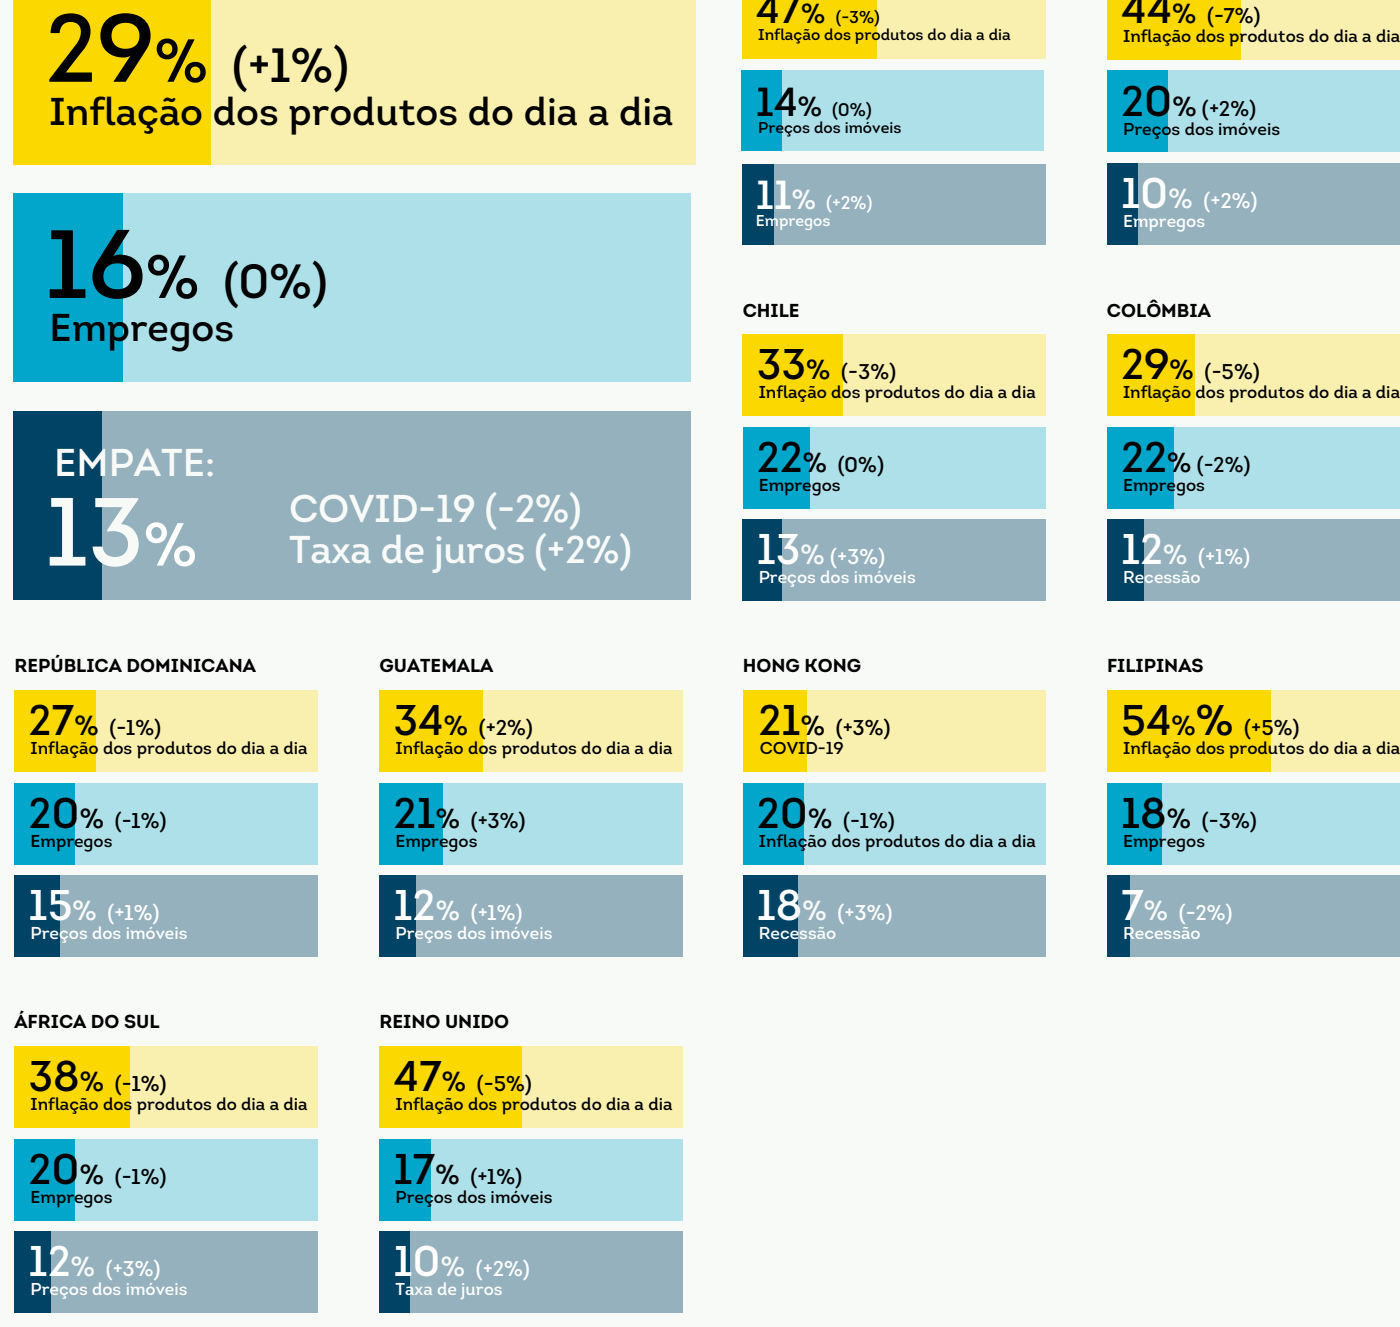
29% (+1%)
Inflação dos produtos do dia a dia

16% (0%)
Empregos

EMPATE:
13%
COVID-19 (-2%)
Taxa de juros (+2%)

47% (-3%)
Inflação dos produtos do dia a dia

14% (0%)
Preços dos imóveis

11% (+2%)
Empregos

44% (-7%)
Inflação dos produtos do dia a dia

20% (+2%)
Preços dos imóveis

10% (+2%)
Empregos

CHILE

33% (-3%)
Inflação dos produtos do dia a dia

22% (0%)
Empregos

13% (+3%)
Preços dos imóveis

COLÔMBIA

29% (-5%)
Inflação dos produtos do dia a dia

22% (-2%)
Empregos

12% (+1%)
Recessão

REPÚBLICA DOMINICANA

27% (-1%)
Inflação dos produtos do dia a dia

20% (-1%)
Empregos

15% (+1%)
Preços dos imóveis

GUATEMALA

34% (+2%)
Inflação dos produtos do dia a dia

21% (+3%)
Empregos

12% (+1%)
Preços dos imóveis

HONG KONG

21% (+3%)
COVID-19

20% (-1%)
Inflação dos produtos do dia a dia

18% (+3%)
Recessão

FILIPINAS

54%% (+5%)
Inflação dos produtos do dia a dia

18% (-3%)
Empregos

7% (-2%)
Recessão

ÁFRICA DO SUL

38% (-1%)
Inflação dos produtos do dia a dia

20% (-1%)
Empregos

12% (+3%)
Preços dos imóveis

REINO UNIDO

47% (-5%)
Inflação dos produtos do dia a dia

17% (+1%)
Preços dos imóveis

10% (+2%)
Taxa de juros